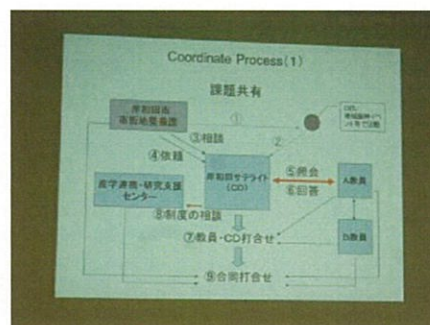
Coordinate Process（1）

課題共有

岸和田市
市街地整備課

①

②

OB・
地域協働の
人々で活動

③相談

④依頼

岸和田サテライト
（CD）

⑤照会

⑥回答

A教員

産学連携・研究支援
センター

⑧制度の相談

B教員

⑦教員・CD打合せ

⑨合同打合せ